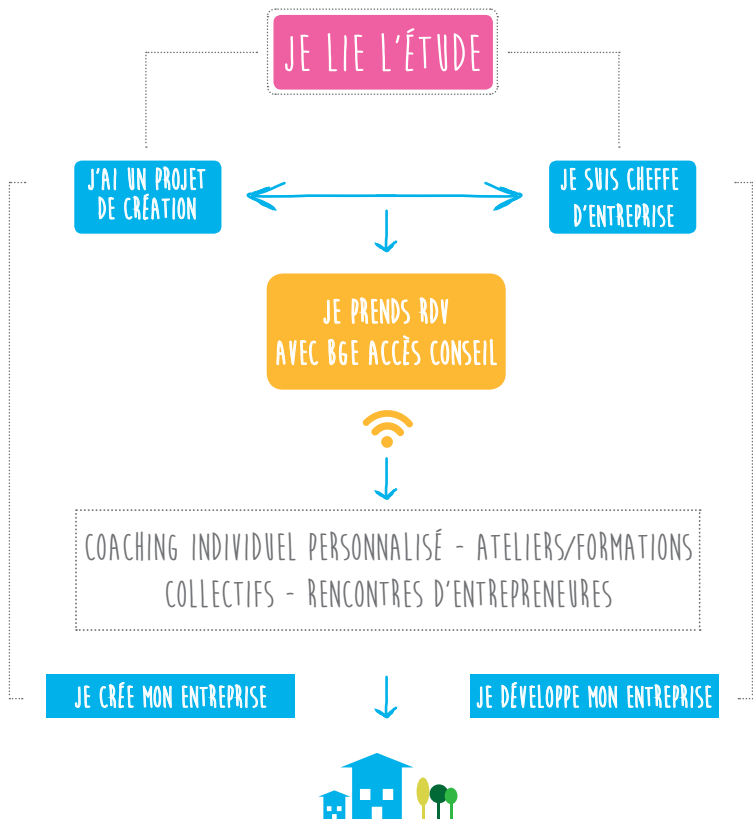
JE LIE L'ÉTUDE

J'AI UN PROJET DE CRÉATION

JE SUIS CHEFFE D'ENTREPRISE

JE PRENDS RDV AVEC BGE ACCÈS CONSEIL

COACHING INDIVIDUEL PERSONNALISÉ - ATELIERS/FORMATIONS COLLECTIFS - RENCONTRES D'ENTREPRENEURES

JE CRÉE MON ENTREPRISE

JE DÉVELOPPE MON ENTREPRISE